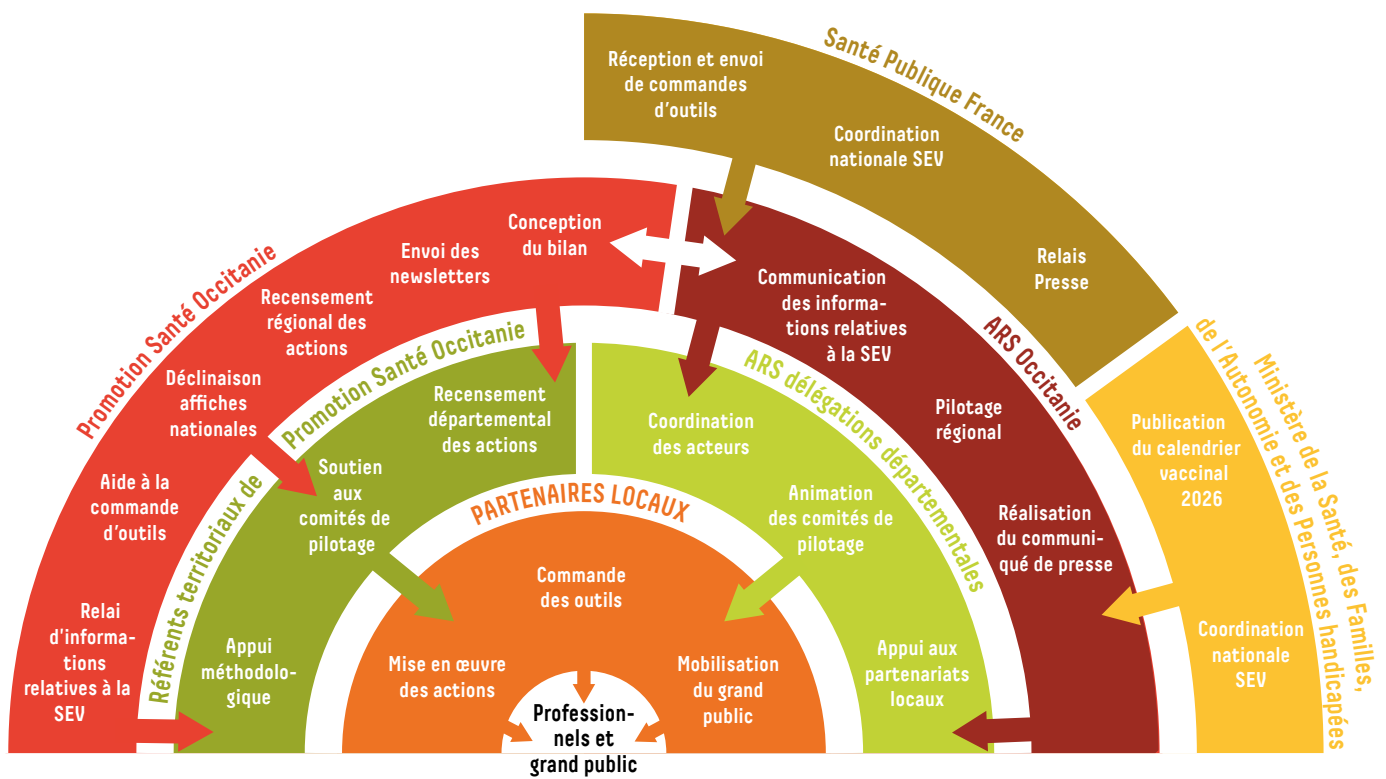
Santé Publique France

Réception et envoi de commandes d'outils

Coordination nationale SEV

Relais Presse

Promotion Santé Occitanie

Conception du bilan

Envoi des newsletters

Recensement régional des actions

Déclinaison affiches nationales

Aide à la commande d'outils

Relai d'informations relatives à la SEV

ARS Occitanie

Communication des informations relatives à la SEV

Pilotage régional

Réalisation du communiqué de presse

Ministère de la Santé, des Familles, de l'Autonomie et des Personnes handicapées

Publication du calendrier vaccinal 2026

Coordination nationale SEV

Référents territoriaux de Promotion Santé Occitanie

Recensement départemental des actions

Soutien aux comités de pilotage

Appui méthodologique

ARS délégations départementales

Coordination des acteurs

Animation des comités de pilotage

Appui aux partenariats locaux

PARTENAIRES LOCAUX

Commande des outils

Mise en œuvre des actions

Mobilisation du grand public

Professionnels et grand public